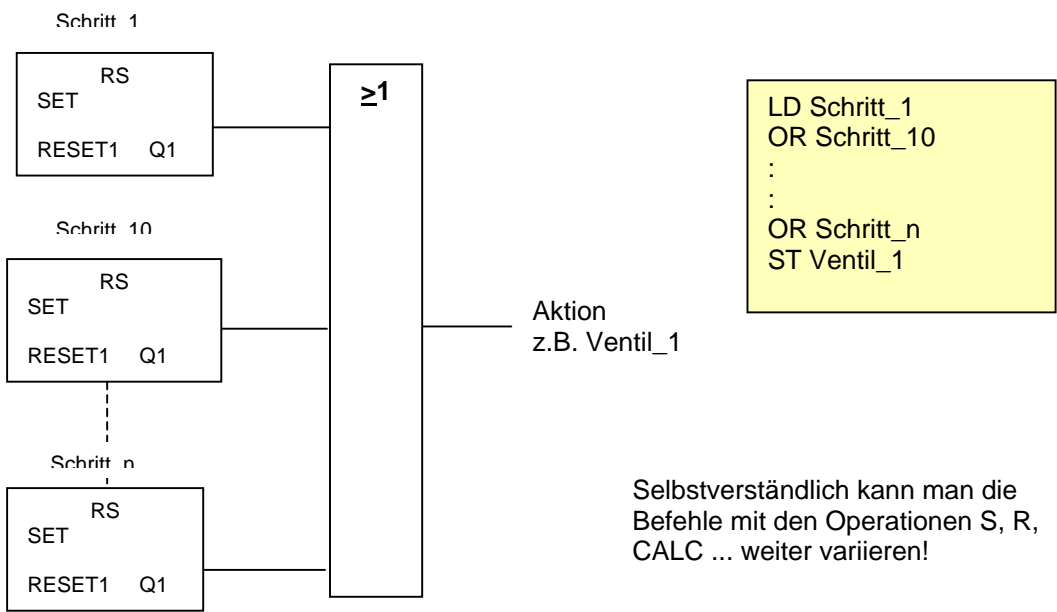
Schritt_1

RS
SET
RESET1 Q1

Schritt_10

RS
SET
RESET1 Q1

Schritt_n

RS
SET
RESET1 Q1

$\geq 1$

Aktion
z.B. Ventil_1

LD Schritt_1
OR Schritt_10
:
:
OR Schritt_n
ST Ventil_1

Selbstverständlich kann man die Befehle mit den Operationen S, R, CALC ... weiter variieren!